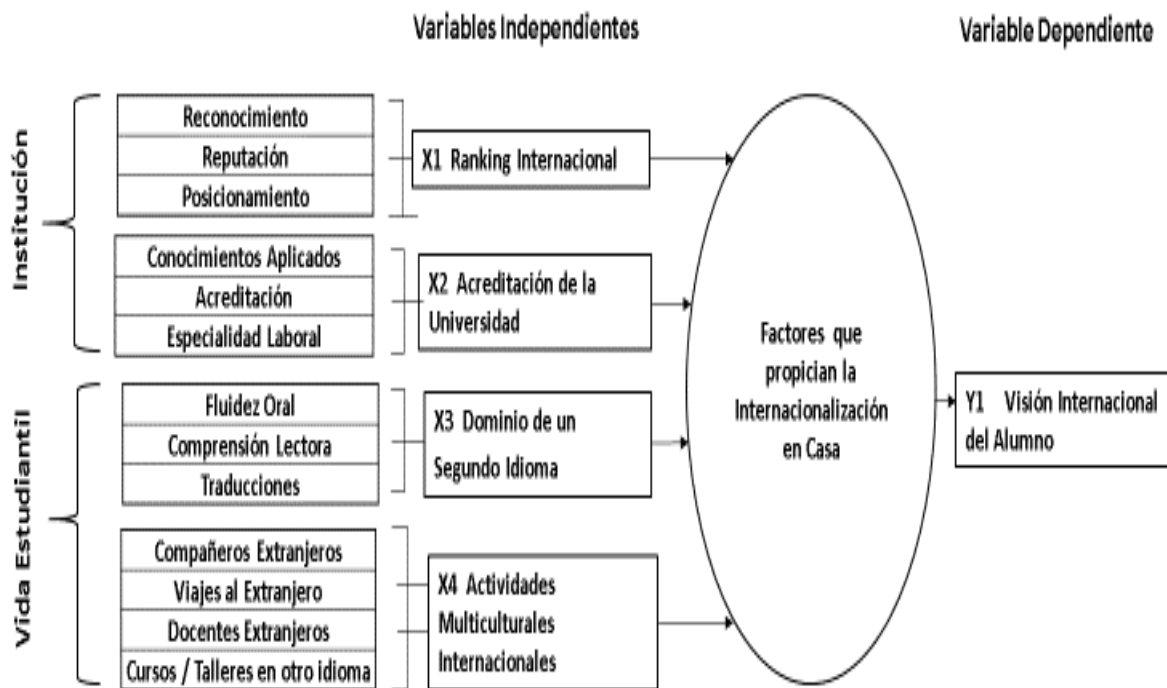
Variables Independientes

Variable Dependiente

Institución

Reconocimiento
Reputación
Posicionamiento

X1 Ranking Internacional

Conocimientos Aplicados
Acreditación
Especialidad Laboral

X2 Acreditación de la Universidad

Vida Estudiantil

Fluidez Oral
Comprensión Lectora
Traducciones

X3 Dominio de un Segundo Idioma

Compañeros Extranjeros
Viajes al Extranjero
Docentes Extranjeros
Cursos / Talleres en otro idioma

X4 Actividades Multiculturales Internacionales

Factores que propician la Internacionalización en Casa

Y1 Visión Internacional del Alumno